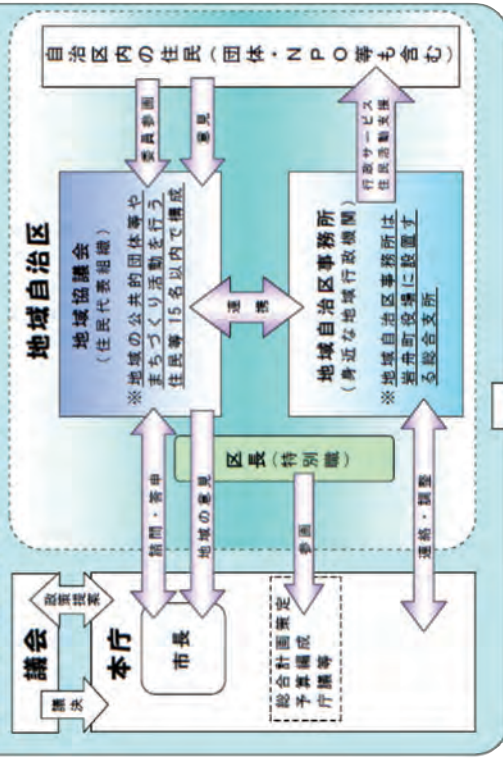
地域自治区

自治区内の住民（団体・NPO等も含む）

委員推薦

要望

行政サービス
住民活動支援

地域協議会
（住民代表組織）
※地域の公共的団体等や まちづくり活動を行う 住民等15名以内で構成

連携

地域自治区事務所
（身近な地域行政機関）
※地域自治区事務所は 岩舟町役場に設置する総合支所

区長（特別職）

諮問・答申

地域の要望

事務

連絡・調整

議会

議決

政策提案

本庁

市長

総合計画策定
予算編成
庁議等